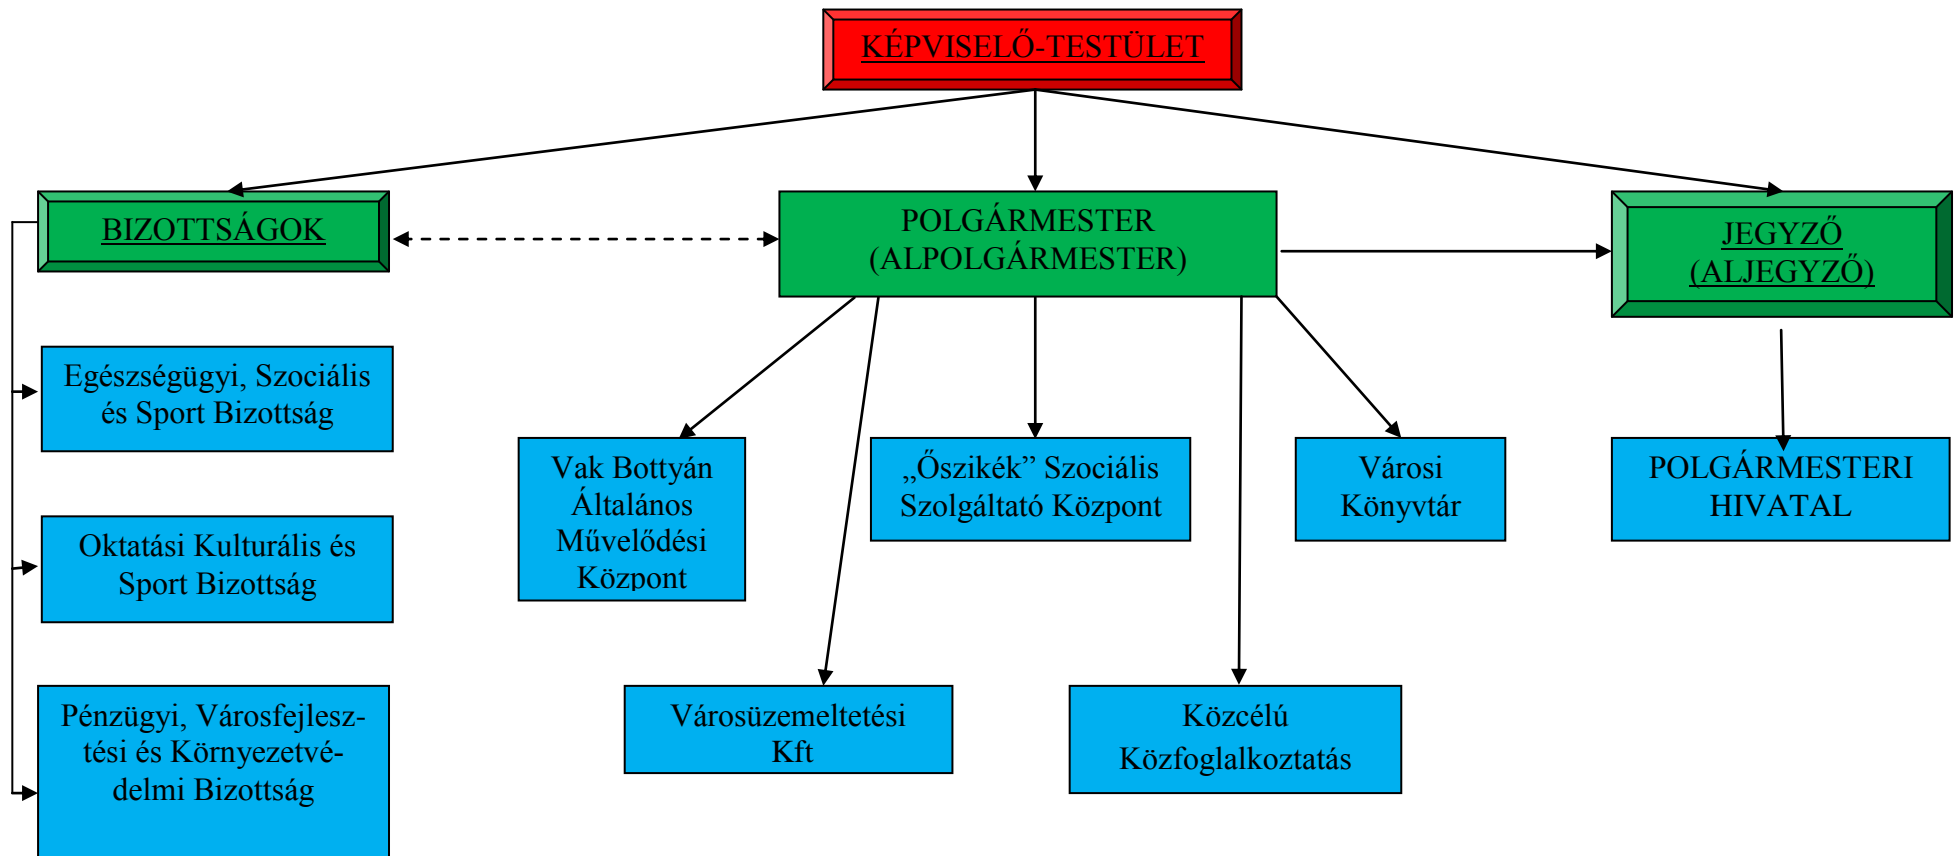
KÉPVISELŐ-TESTÜLET

BIZOTTSÁGOK

POLGÁRMESTER (ALPOLGÁRMESTER)

JEGYZŐ (ALJEGYZŐ)

Egészségügyi, Szociális és Sport Bizottság

Oktatási Kulturális és Sport Bizottság

Pénzügyi, Városfejlesztési és Környezetvédelmi Bizottság

Vak Bottyán Általános Művelődési Központ

„Őszikék” Szociális Szolgáltató Központ

Városi Könyvtár

POLGÁRMESTERI HIVATAL

Városüzemeltetési Kft

Közcélú Közfoglalkoztatás